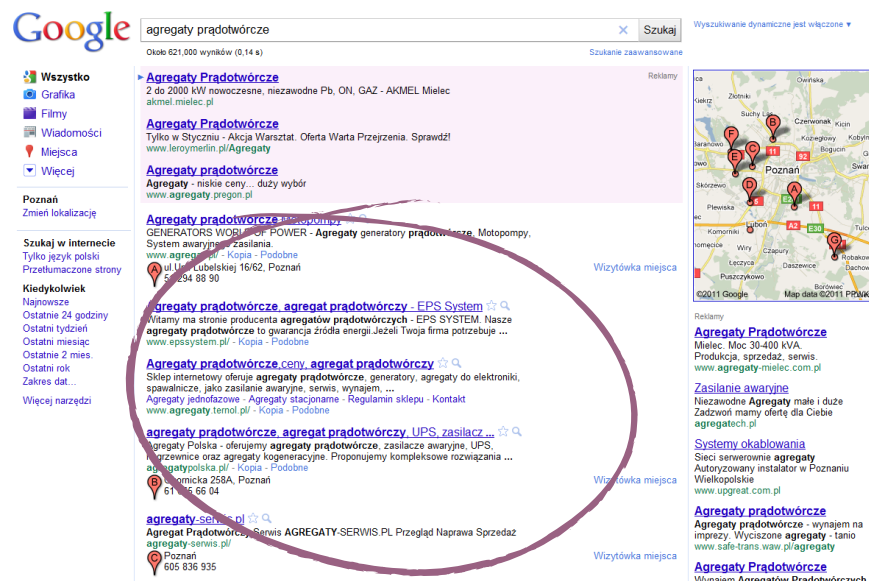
Google

agregaty prądotwórcze

Szukaj

Wyszukiwanie dynamiczne jest włączone ▾

Około 621,000 wyników (0,14 s)

Szukanie zaawansowane

Wszystko
Grafika
Filmy
Wiadomości
Miejsca
Więcej

Poznań
Zmień lokalizację

Szukaj w internecie
Tylko język polski
Przetłumaczone strony

Kiedykolwiek
Najnowsze
Ostatnie 24 godziny
Ostatni tydzień
Ostatni miesiąc
Ostatnie 2 mies.
Ostatni rok
Zakres dat...

Więcej narzędzi

Reklamy

Agregaty Prądotwórcze
2 do 2000 kW nowoczesne, niezawodne Pb, ON, GAZ - AKMEL Mielec
akmel.mielec.pl

Agregaty Prądotwórcze
Tylko w Styczniu - Akcja Warsztat. Oferta Warta Przejrzenia. Sprawdź!
www.leroymerlin.pl/Agregaty

Agregaty Prądotwórcze
Agregaty - niskie ceny... duży wybór
www.agregaty.pregon.pl

Agregaty prądotwórcze Motopompy
GENERATORS WORLD OF POWER - Agregaty generatory prądotwórcze, Motopompy, System awaryjnego zasilania.
www.agregaty.pl/ - Kopia - Podobne
ul. Ul. Lubelskiej 16/62, Poznań
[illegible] 294 88 90
Wizytówka miejsca

Agregaty prądotwórcze, agregat prądotwórczy - EPS System
Witamy na stronie producenta agregatów prądotwórczych - EPS SYSTEM. Nasze agregaty prądotwórcze to gwarancja źródła energii.Jeżeli Twoja firma potrzebuje ...
www.epssystem.pl/ - Kopia - Podobne

Agregaty prądotwórcze,ceny, agregat prądotwórczy
Sklep internetowy oferuje agregaty prądotwórcze, generatory, agregaty do elektroniki, spawalnicze, jako zasilanie awaryjne, serwis, wynajem, ...
Agregaty jednofazowe - Agregaty stacjonarne - Regulamin sklepu - Kontakt
www.agregaty.ternol.pl/ - Kopia - Podobne

Agregaty prądotwórcze, agregat prądotwórczy, UPS, zasilacz ...
Agregaty Polska - oferujemy agregaty prądotwórcze, zasilacze awaryjne, UPS, nagrzewnice oraz agregaty kogeneracyjne. Proponujemy kompleksowe rozwiązania ...
agregatypolska.pl/ - Kopia - Podobne
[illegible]mnicka 258A, Poznań
61 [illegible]5 66 04
Wizytówka miejsca

agregaty-serwis.pl
Agregat Prądotwórczy Serwis AGREGATY-SERWIS.PL Przegląd Naprawa Sprzedaż
agregaty-serwis.pl/
Poznań
605 836 935
Wizytówka miejsca

Czerwonak
Poznań
Skórzewo
Plewiska
Luboń
Komorniki
Puszczykowo
Dąbrówka
Dąbrowa
Daszewice
Robakowo
©2011 Google
Map data ©2011 PPWK

Reklamy

Agregaty Prądotwórcze
Mielec. Moc 30-400 kVA.
Produkcja, sprzedaż, serwis.
www.agregaty-mielec.com.pl

Zasilanie awaryjne
Niezawodne Agregaty małe i duże
Zadzwoń mamy ofertę dla Ciebie
agregatech.pl

Systemy okablowania
Sieci serwerownie agregaty
Autoryzowany instalator w Poznaniu
Wielkopolskie
www.upgreat.com.pl

Agregaty prądotwórcze
Agregaty prądotwórcze - wynajem na imprezy. Wyciszone agregaty - tanio
www.safe-trans.waw.pl/agregaty

Agregaty prądotwórcze
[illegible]